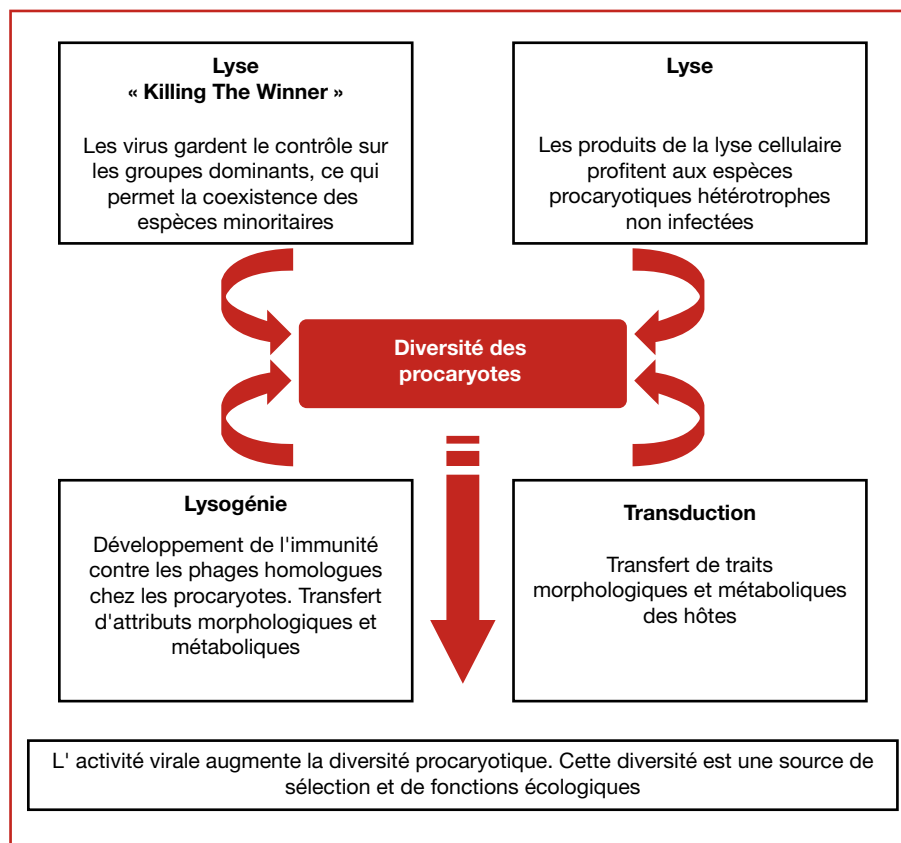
Lyse
« Killing The Winner »

Les virus gardent le contrôle sur les groupes dominants, ce qui permet la coexistence des espèces minoritaires

Lyse

Les produits de la lyse cellulaire profitent aux espèces procaryotiques hétérotrophes non infectées

Diversité des procaryotes

Lysogénie

Développement de l'immunité contre les phages homologues chez les procaryotes. Transfert d'attributs morphologiques et métaboliques

Transduction

Transfert de traits morphologiques et métaboliques des hôtes

L' activité virale augmente la diversité procaryotique. Cette diversité est une source de sélection et de fonctions écologiques